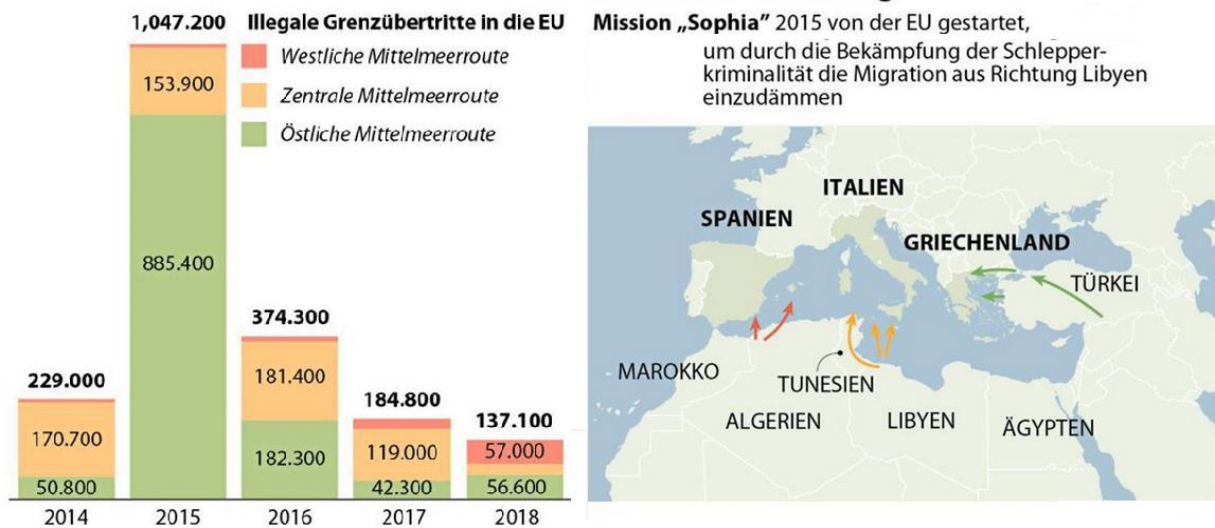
1,047.200 Illegale Grenzübertritte in die EU

Westliche Mittelmeerroute
Zentrale Mittelmeerroute
Östliche Mittelmeerroute

153.900
885.400

229.000
170.700
50.800

374.300
181.400
182.300

184.800
119.000
42.300

137.100
57.000
56.600

2014 2015 2016 2017 2018

Mission „Sophia" 2015 von der EU gestartet, um durch die Bekämpfung der Schlepperkriminalität die Migration aus Richtung Libyen einzudämmen

ITALIEN
SPANIEN
GRIECHENLAND
TÜRKEI
MAROKKO
TUNESIEN
ALGERIEN
LIBYEN
ÄGYPTEN